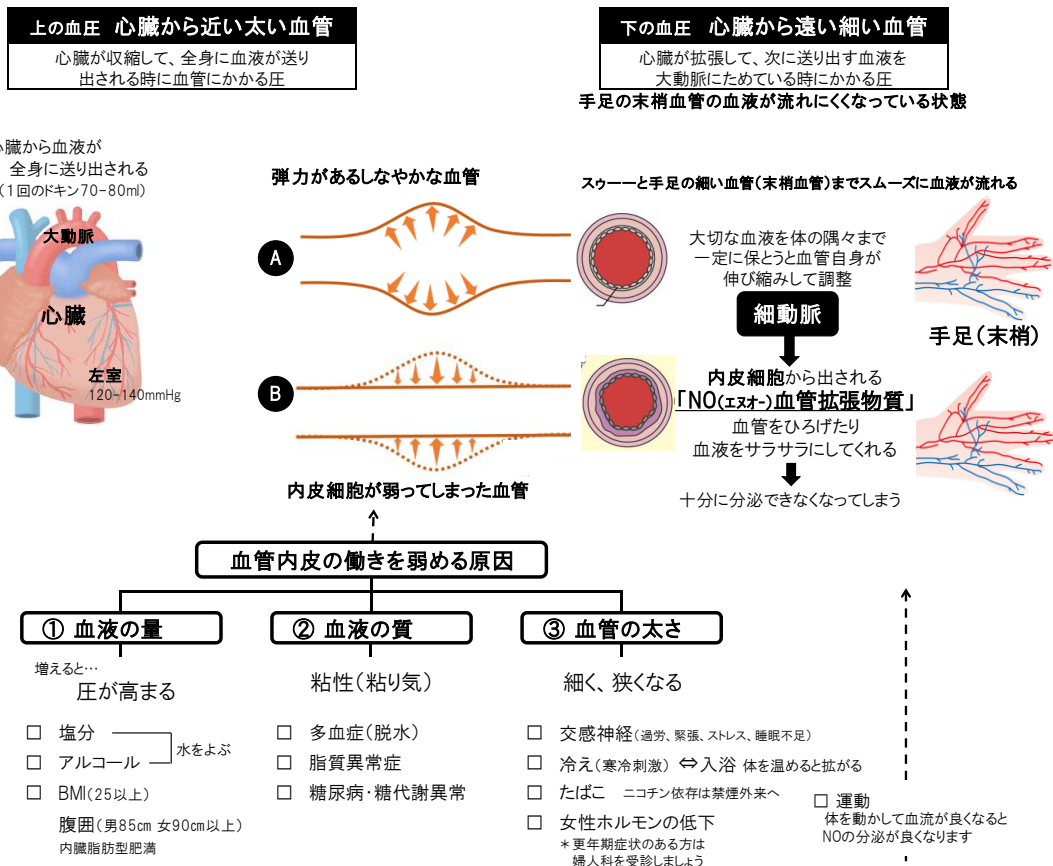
上の血圧　心臓から近い太い血管
心臓が収縮して、全身に血液が送り出される時に血管にかかる圧

下の血圧　心臓から遠い細い血管
心臓が拡張して、次に送り出す血液を大動脈にためている時にかかる圧
手足の末梢血管の血液が流れにくくなっている状態

心臓から血液が全身に送り出される
(1回のドキン70-80ml)
大動脈
心臓
左室
120-140mmHg

弾力があるしなやかな血管
A
B
内皮細胞が弱ってしまった血管

スゥーーと手足の細い血管(末梢血管)までスムーズに血液が流れる
大切な血液を体の隅々まで一定に保とうと血管自身が伸び縮みして調整
細動脈
手足(末梢)
内皮細胞から出される
「NO(エヌオー)血管拡張物質」
血管をひろげたり
血液をサラサラにしてくれる
十分に分泌できなくなってしまう

血管内皮の働きを弱める原因

① 血液の量
増えると…
圧が高まる
☐ 塩分
☐ アルコール
水をよぶ
☐ BMI(25以上)
腹囲(男85cm 女90cm以上)
内臓脂肪型肥満

② 血液の質
粘性(粘り気)
☐ 多血症(脱水)
☐ 脂質異常症
☐ 糖尿病・糖代謝異常

③ 血管の太さ
細く、狭くなる
☐ 交感神経(過労、緊張、ストレス、睡眠不足)
☐ 冷え(寒冷刺激) ⇔ 入浴 体を温めると拡がる
☐ たばこ ニコチン依存は禁煙外来へ
☐ 女性ホルモンの低下
＊更年期症状のある方は婦人科を受診しましょう

☐ 運動
体を動かして血流が良くなるとNOの分泌が良くなります